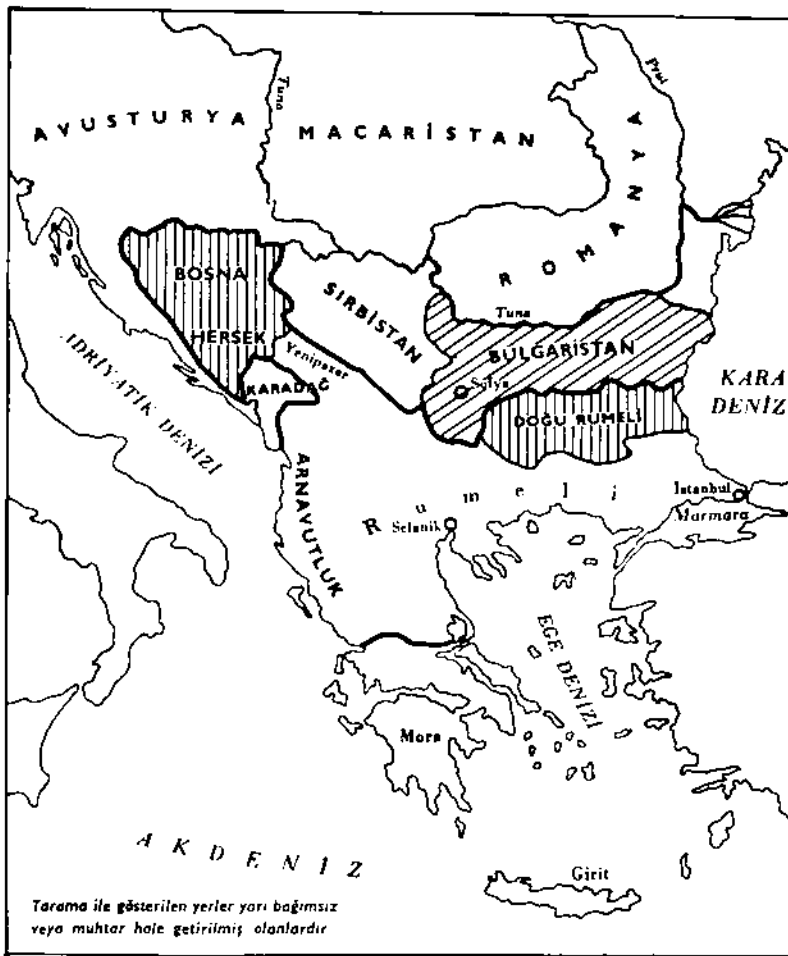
Tuna

Prut

AVUSTURYA

MACARİSTAN

ROMANYA

KARA DENİZ

BOSNA

HERSEK

SIRBİSTAN

Tuna

BULGARİSTAN

Yenipazar

KARADAĞ

Sofya

DOĞU RUMELİ

ADRİYATİK DENİZİ

ARNAVUTLUK

Rumeli

Selanik

İstanbul

Marmara

EGE DENİZİ

Mora

AKDENİZ

Girit

Tarama ile gösterilen yerler yarı bağımsız veya muhtar hale getirilmiş olanlardır